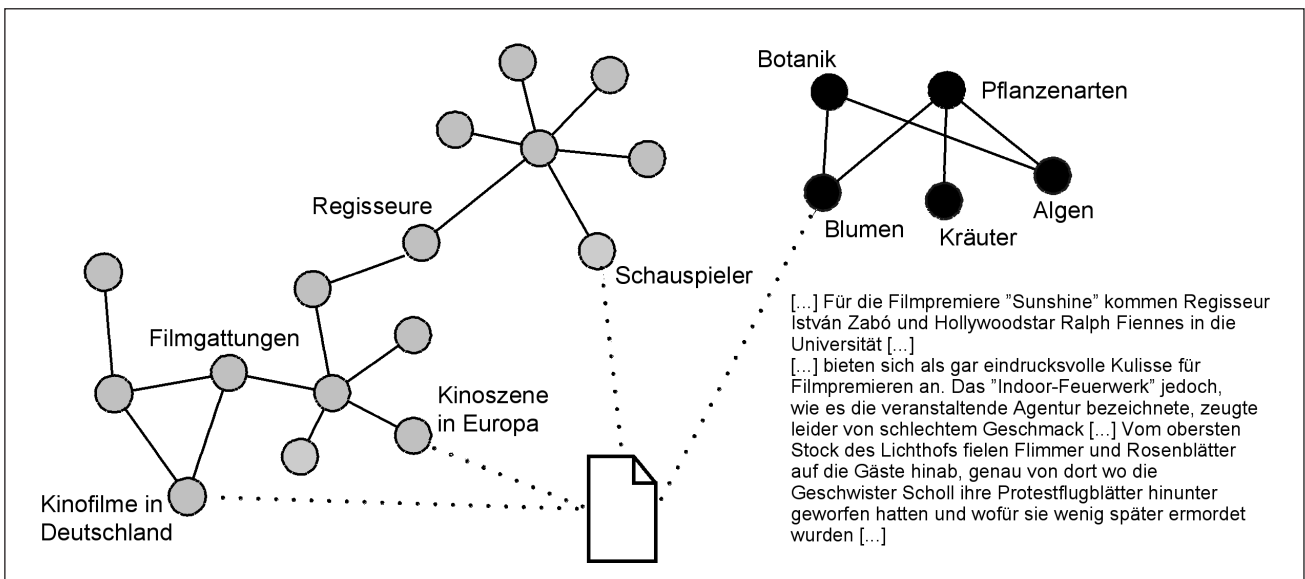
Botanik

Pflanzenarten

Regisseure

Blumen

Kräuter

Algen

Schauspieler

Filmgattungen

Kinoszene in Europa

Kinofilme in Deutschland

[...] Für die Filmpremiere "Sunshine" kommen Regisseur István Zabó und Hollywoodstar Ralph Fiennes in die Universität [...]
[...] bieten sich als gar eindrucksvolle Kulisse für Filmpremieren an. Das "Indoor-Feuerwerk" jedoch, wie es die veranstaltende Agentur bezeichnete, zeugte leider von schlechtem Geschmack [...] Vom obersten Stock des Lichthofs fielen Flimmer und Rosenblätter auf die Gäste hinab, genau von dort wo die Geschwister Scholl ihre Protestflugblätter hinunter geworfen hatten und wofür sie wenig später ermordet wurden [...]